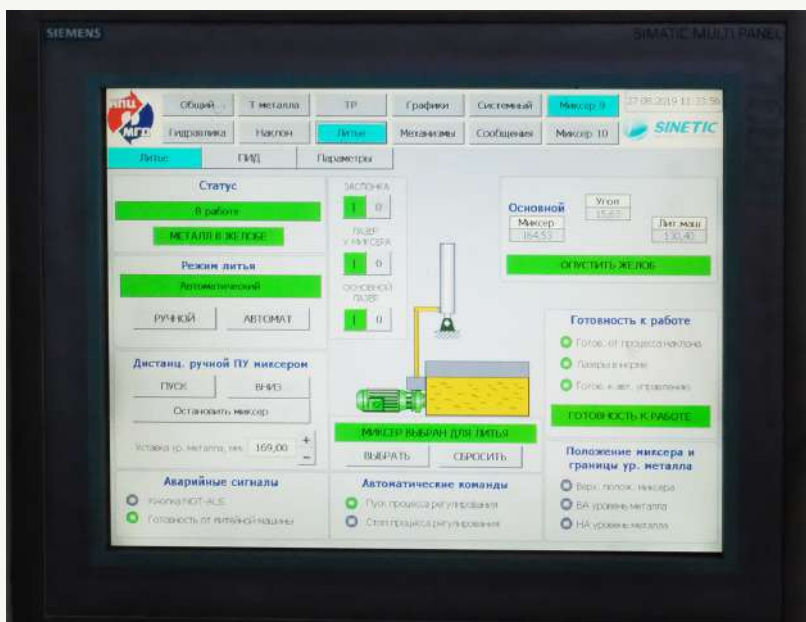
SIEMENS

SIMATIC MULTI PANEL

Общий

Т металла

ТР

Графики

Системный

Миксер 9

27.08.2019 11:33:56

Гидравлика

Наклон

Литье

Механизмы

Сообщения

Миксер 10

SINETIC

Литье

ПИД

Параметры

Статус

В работе

МЕТАЛЛ В ЖЕЛОБЕ

ЗАСЛОНКА

1

0

ЛАЗЕР У МИКСЕРА

1

0

ОСНОВНОЙ ЛАЗЕР

1

0

Режим литья

Автоматический

РУЧНОЙ

АВТОМАТ

Основной

Угол

15.67

Миксер

164.53

Лит.маш

130.40

ОПУСТИТЬ ЖЕЛОБ

Готовность к работе

Готов. от процесса наклона

Лазеры в норме

Готов. к авт. управлению

ГОТОВНОСТЬ К РАБОТЕ

Дистанц. ручной ПУ миксером

ПУСК

ВНИЗ

Остановить миксер

Уставка ур. металла, мм 169,00

+

-

МИКСЕР ВЫБРАН ДЛЯ ЛИТЬЯ

ВЫБРАТЬ

СБРОСИТЬ

Положение миксера и границы ур. металла

Верх. полож. миксера

ВА уровень металла

НА уровень металла

Аварийные сигналы

Кнопка NOT-AUS

Готовность от литейной машины

Автоматические команды

Пуск процесса регулирования

Стоп процесса регулирования